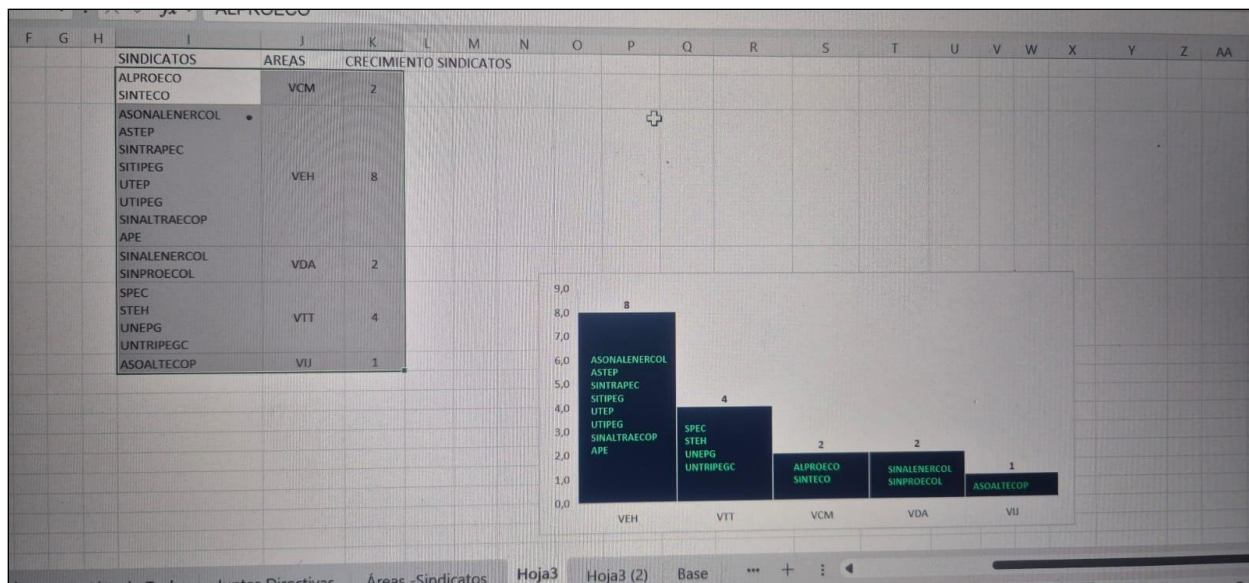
fx ALPROECO

F G H I J K L M N O P Q R S T U V W X Y Z AA

| SINDICATOS | AREAS | CRECIMIENTO SINDICATOS |
|---|---|---|
| ALPROECO SINTECO | VCM | 2 |
| ASONALENERCOL ASTEP SINTRAPEC SITIPEG UTEP UTIPEG SINALTRAECOP APE | VEH | 8 |
| SINALENERCOL SINPROECOL | VDA | 2 |
| SPEC STEH UNEPG UNTRIPEGC | VTT | 4 |
| ASOALTECOP | VIJ | 1 |

9,0
8,0
7,0
6,0
5,0
4,0
3,0
2,0
1,0
0,0

8
ASONALENERCOL
ASTEP
SINTRAPEC
SITIPEG
UTEP
UTIPEG
SINALTRAECOP
APE

4
SPEC
STEH
UNEPG
UNTRIPEGC

2
ALPROECO
SINTECO

2
SINALENERCOL
SINPROECOL

1
ASOALTECOP

VEH VTT VCM VDA VIJ

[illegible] Directivos Áreas -Sindicatos Hoja3 Hoja3 (2) Base ... +